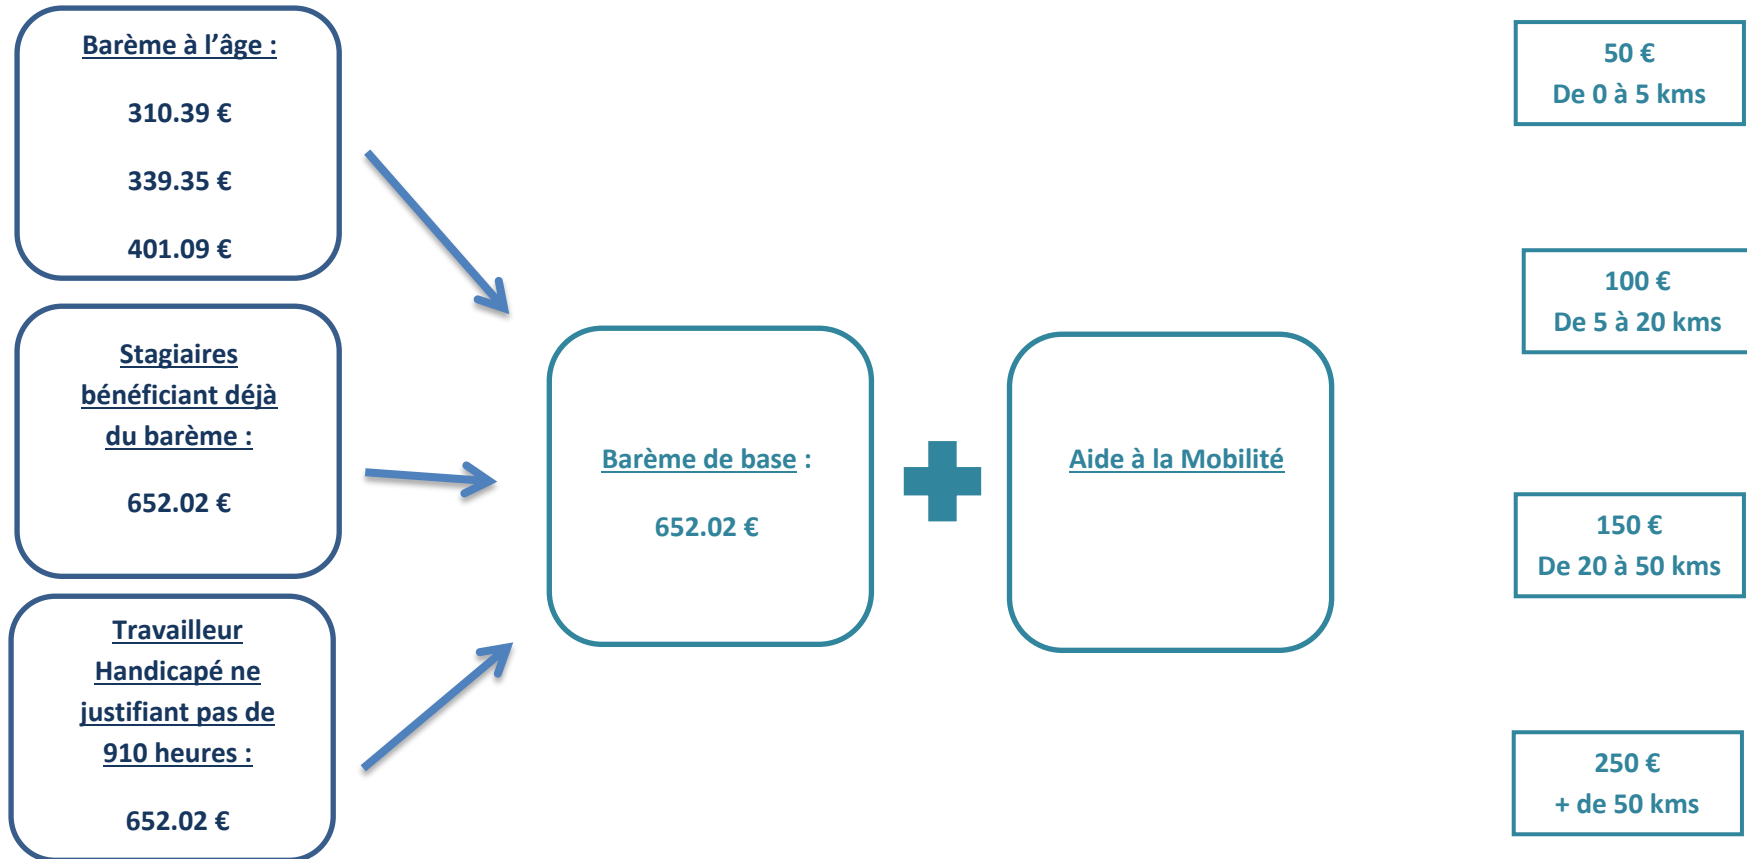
Barème à l'âge :

310.39 €

339.35 €

401.09 €

Stagiaires bénéficiant déjà du barème :

652.02 €

Travailleur Handicapé ne justifiant pas de 910 heures :

652.02 €

Barème de base :

652.02 €

Aide à la Mobilité

50 €
De 0 à 5 kms

100 €
De 5 à 20 kms

150 €
De 20 à 50 kms

250 €
+ de 50 kms